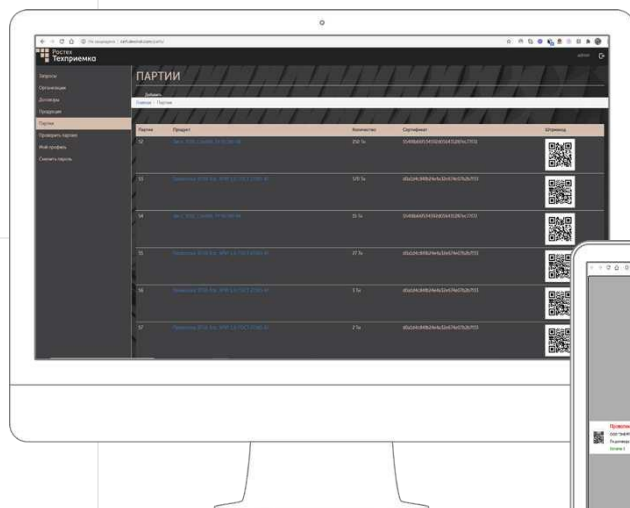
Ростех
Техприемко

Запросы
Организации
Договоры
Продукция
Партии
Проверить партию
Мой профиль
Сменить пароль

ПАРТИИ

Добавить

Главная / Партии

| Партия | Продукт | Количество | Сертификат | Штрихкод |
|---|---|---|---|---|
| 52 | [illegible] | 250 Тн | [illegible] | |
| 53 | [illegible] | 570 Тн | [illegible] | |
| 54 | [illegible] | 35 Тн | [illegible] | |
| 55 | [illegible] | 27 Тн | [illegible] | |
| 56 | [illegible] | 5 Тн | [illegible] | |
| 57 | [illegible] | 2 Тн | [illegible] | |

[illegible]